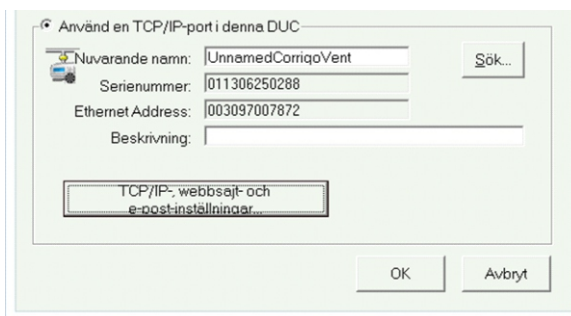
Använd en TCP/IP-port i denna DUC

Nuvarande namn: UnnamedCorrigoVent

Sök...

Serienummer: 011306250288

Ethernet Address: 003097007872

Beskrivning:

TCP/IP-, webbsajt- och e-post-inställningar...

OK

Avbryt